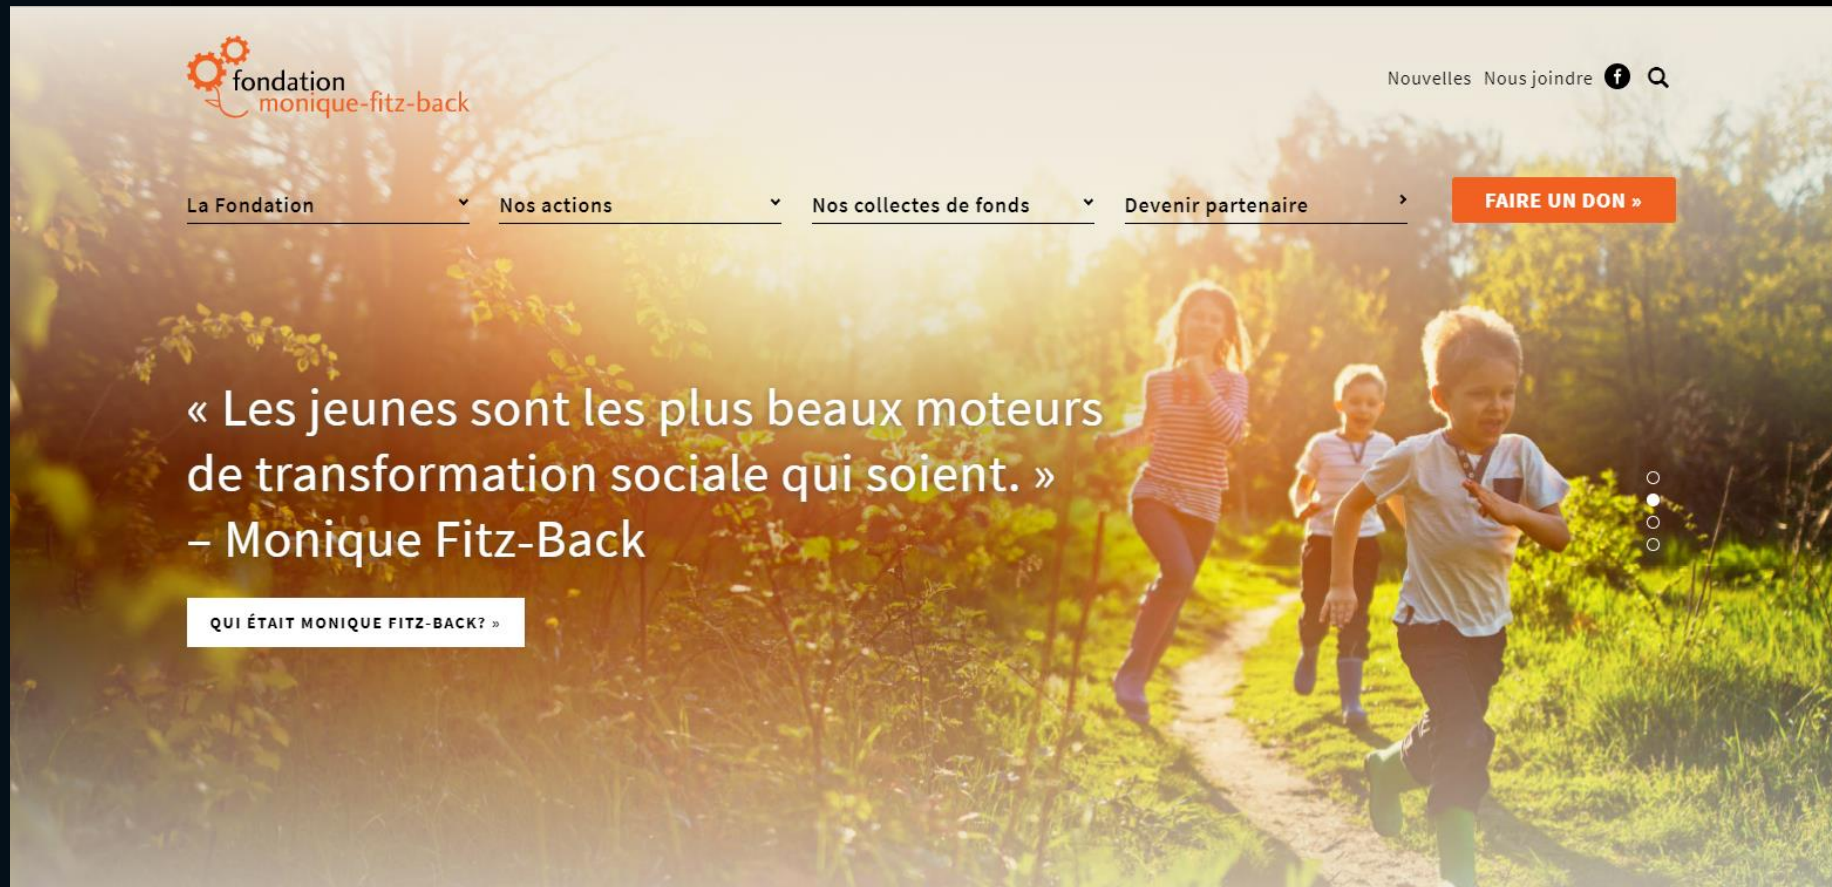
fondation
monique-fitz-back

Nouvelles Nous joindre

La Fondation
Nos actions
Nos collectes de fonds
Devenir partenaire
FAIRE UN DON »

« Les jeunes sont les plus beaux moteurs de transformation sociale qui soient. »
– Monique Fitz-Back

QUI ÉTAIT MONIQUE FITZ-BACK? »